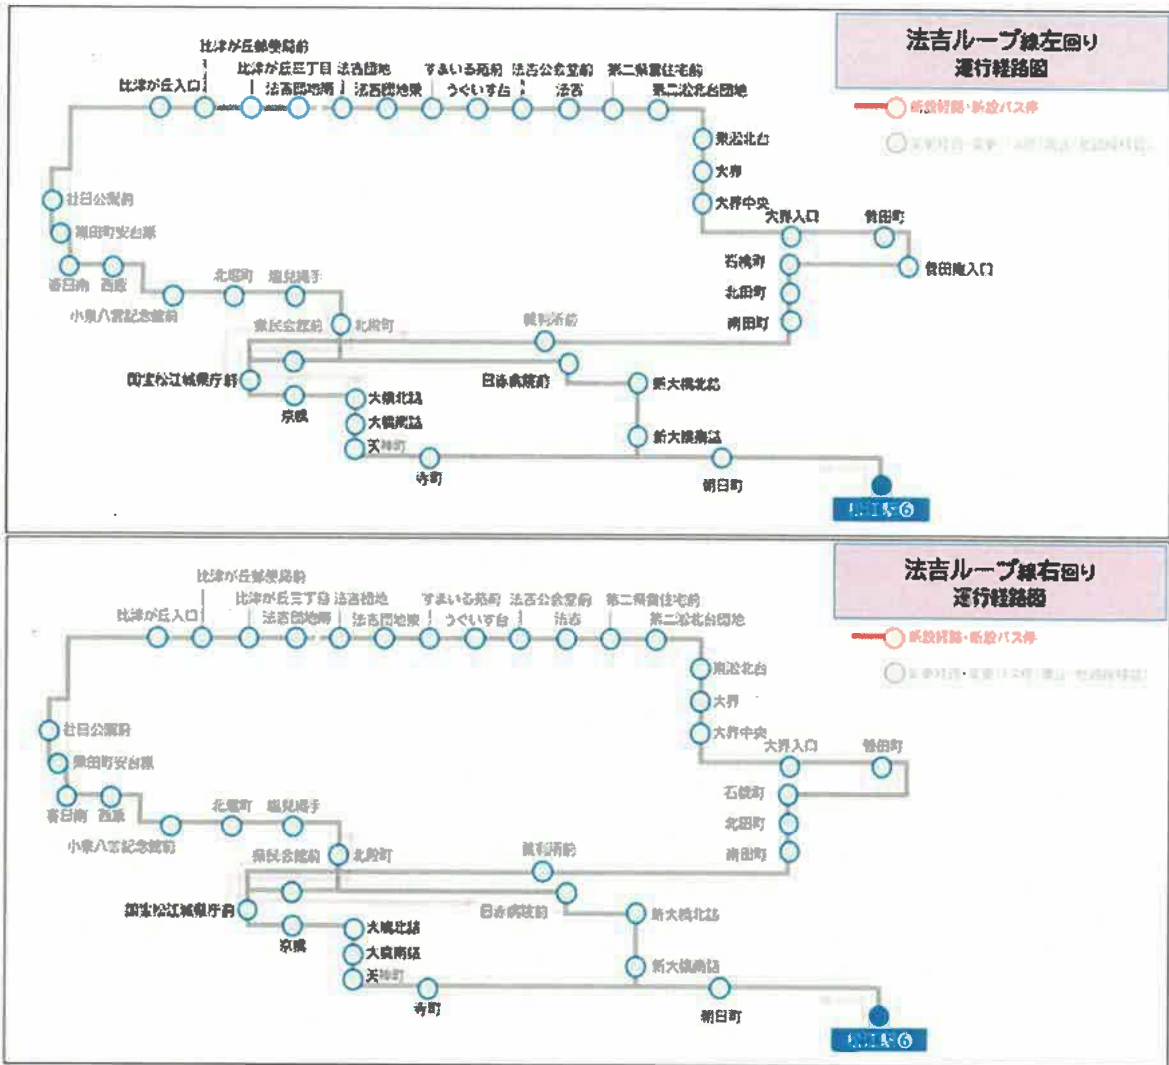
法吉ループ線左回り
運行経路図

新設経路・新設バス停

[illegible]

比津が丘郵便局前
比津が丘入口
比津が丘三丁目
法吉団地南
法吉団地
法吉団地東
すまいる苑前
うぐいす台
法吉公民館前
法吉
第二県営住宅前
第二松北台団地
東松北台
大井
大井中央
大井入口
曽田町
曽田南入口
石橋町
北田町
南田町
社日公園前
黒田町安台寮
春日南
西原
小泉八雲記念館前
北堀町
塩見縄手
県民会館前
北殿町
競輪場前
国宝松江城県庁前
日赤病院前
新大橋北詰
京橋
大橋北詰
大橋南詰
天神町
寺町
新大橋南詰
朝日町
松江駅⑥

法吉ループ線右回り
運行経路図

新設経路・新設バス停

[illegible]

比津が丘郵便局前
比津が丘入口
比津が丘三丁目
法吉団地南
法吉団地
法吉団地東
すまいる苑前
うぐいす台
法吉公民館前
法吉
第二県営住宅前
第二松北台団地
東松北台
大井
大井中央
大井入口
曽田町
石橋町
北田町
南田町
社日公園前
黒田町安台寮
春日南
西原
小泉八雲記念館前
北堀町
塩見縄手
県民会館前
北殿町
競輪場前
国宝松江城県庁前
日赤病院前
新大橋北詰
京橋
大橋北詰
大橋南詰
天神町
寺町
新大橋南詰
朝日町
松江駅⑥